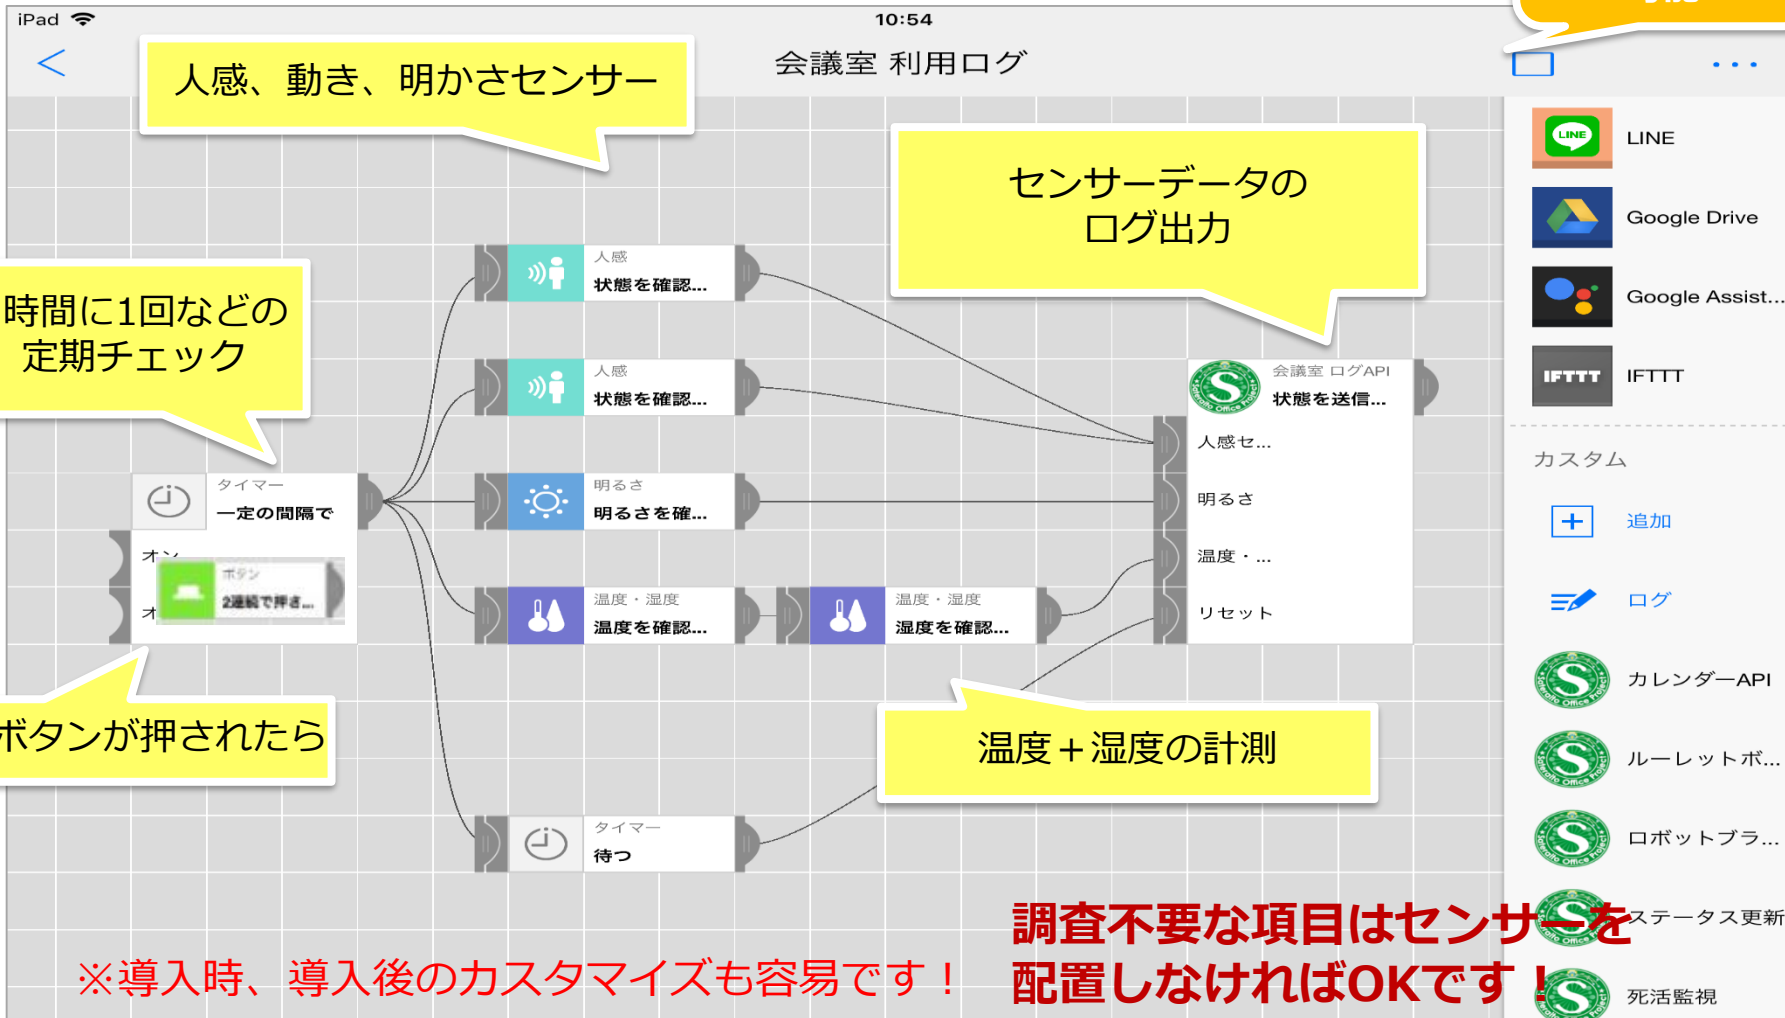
iPad
10:54
<
会議室 利用ログ
...

人感、動き、明かさセンサー

センサーデータの
ログ出力

時間に1回などの
定期チェック

人感
状態を確認...

人感
状態を確認...

会議室 ログAPI
状態を送信...
人感セ...
明るさ
温度・...
リセット

タイマー
一定の間隔で

明るさ
明るさを確...

オン

ボタン
2連続で押さ...

温度・湿度
温度を確認...

温度・湿度
湿度を確認...

ボタンが押されたら

温度＋湿度の計測

タイマー
待つ

LINE
Google Drive
Google Assist...
IFTTT
カスタム
追加
ログ
カレンダーAPI
ルーレットボ...
ロボットブラ...
ステータス更新
死活監視

調査不要な項目はセンサーを
配置しなければOKです！

※導入時、導入後のカスタマイズも容易です！